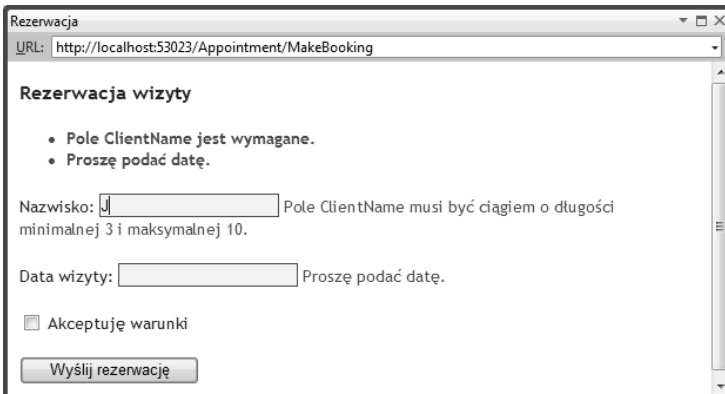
Rezerwacja

URL: http://localhost:53023/Appointment/MakeBooking

Rezerwacja wizyty

- Pole ClientName jest wymagane.
- Proszę podać datę.

Nazwisko: J Pole ClientName musi być ciągiem o długości minimalnej 3 i maksymalnej 10.

Data wizyty: Proszę podać datę.

Akceptuję warunki

Wyślij rezerwację